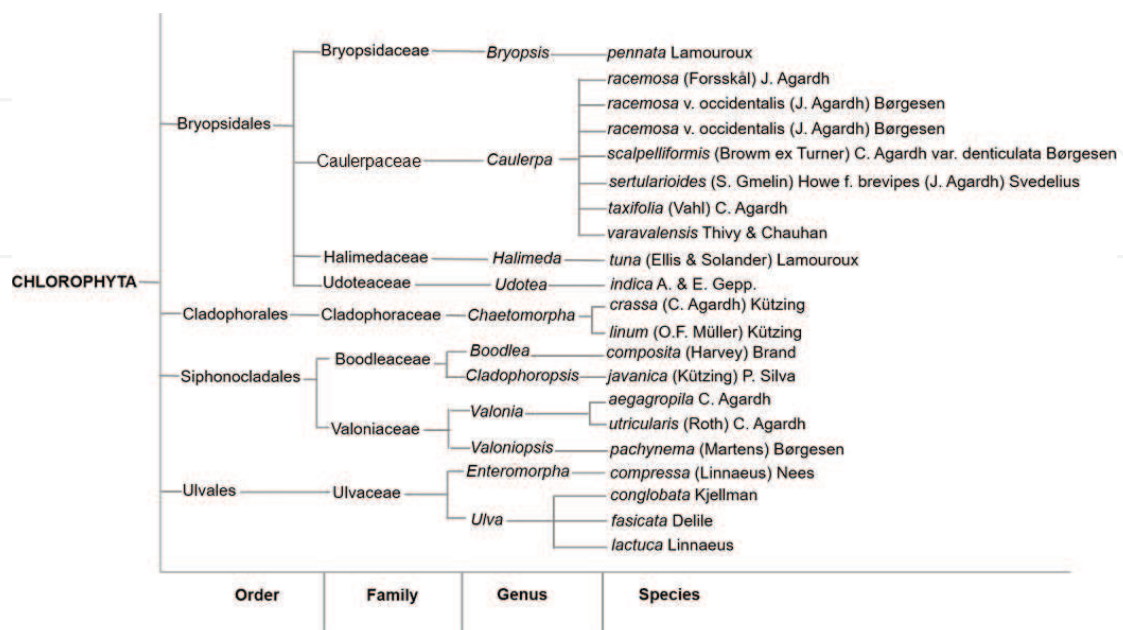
CHLOROPHYTA

Bryopsidales
Bryopsidaceae
Bryopsis
pennata Lamouroux
Caulerpaceae
Caulerpa
racemosa (Forsskål) J. Agardh
racemosa v. occidentalis (J. Agardh) Børgesen
racemosa v. occidentalis (J. Agardh) Børgesen
scalpelliformis (Browm ex Turner) C. Agardh var. denticulata Børgesen
sertularioides (S. Gmelin) Howe f. brevipes (J. Agardh) Svedelius
taxifolia (Vahl) C. Agardh
varavalensis Thivy & Chauhan
Halimedaceae
Halimeda
tuna (Ellis & Solander) Lamouroux
Udoteaceae
Udotea
indica A. & E. Gepp.

Cladophorales
Cladophoraceae
Chaetomorpha
crassa (C. Agardh) Kützing
linum (O.F. Müller) Kützing

Siphonocladales
Boodleaceae
Boodlea
composita (Harvey) Brand
Cladophoropsis
javanica (Kützing) P. Silva
Valoniaceae
Valonia
aegagropila C. Agardh
utricularis (Roth) C. Agardh
Valoniopsis
pachynema (Martens) Børgesen

Ulvales
Ulvaceae
Enteromorpha
compressa (Linnaeus) Nees
Ulva
conglobata Kjellman
fasicata Delile
lactuca Linnaeus

Order | Family | Genus | Species